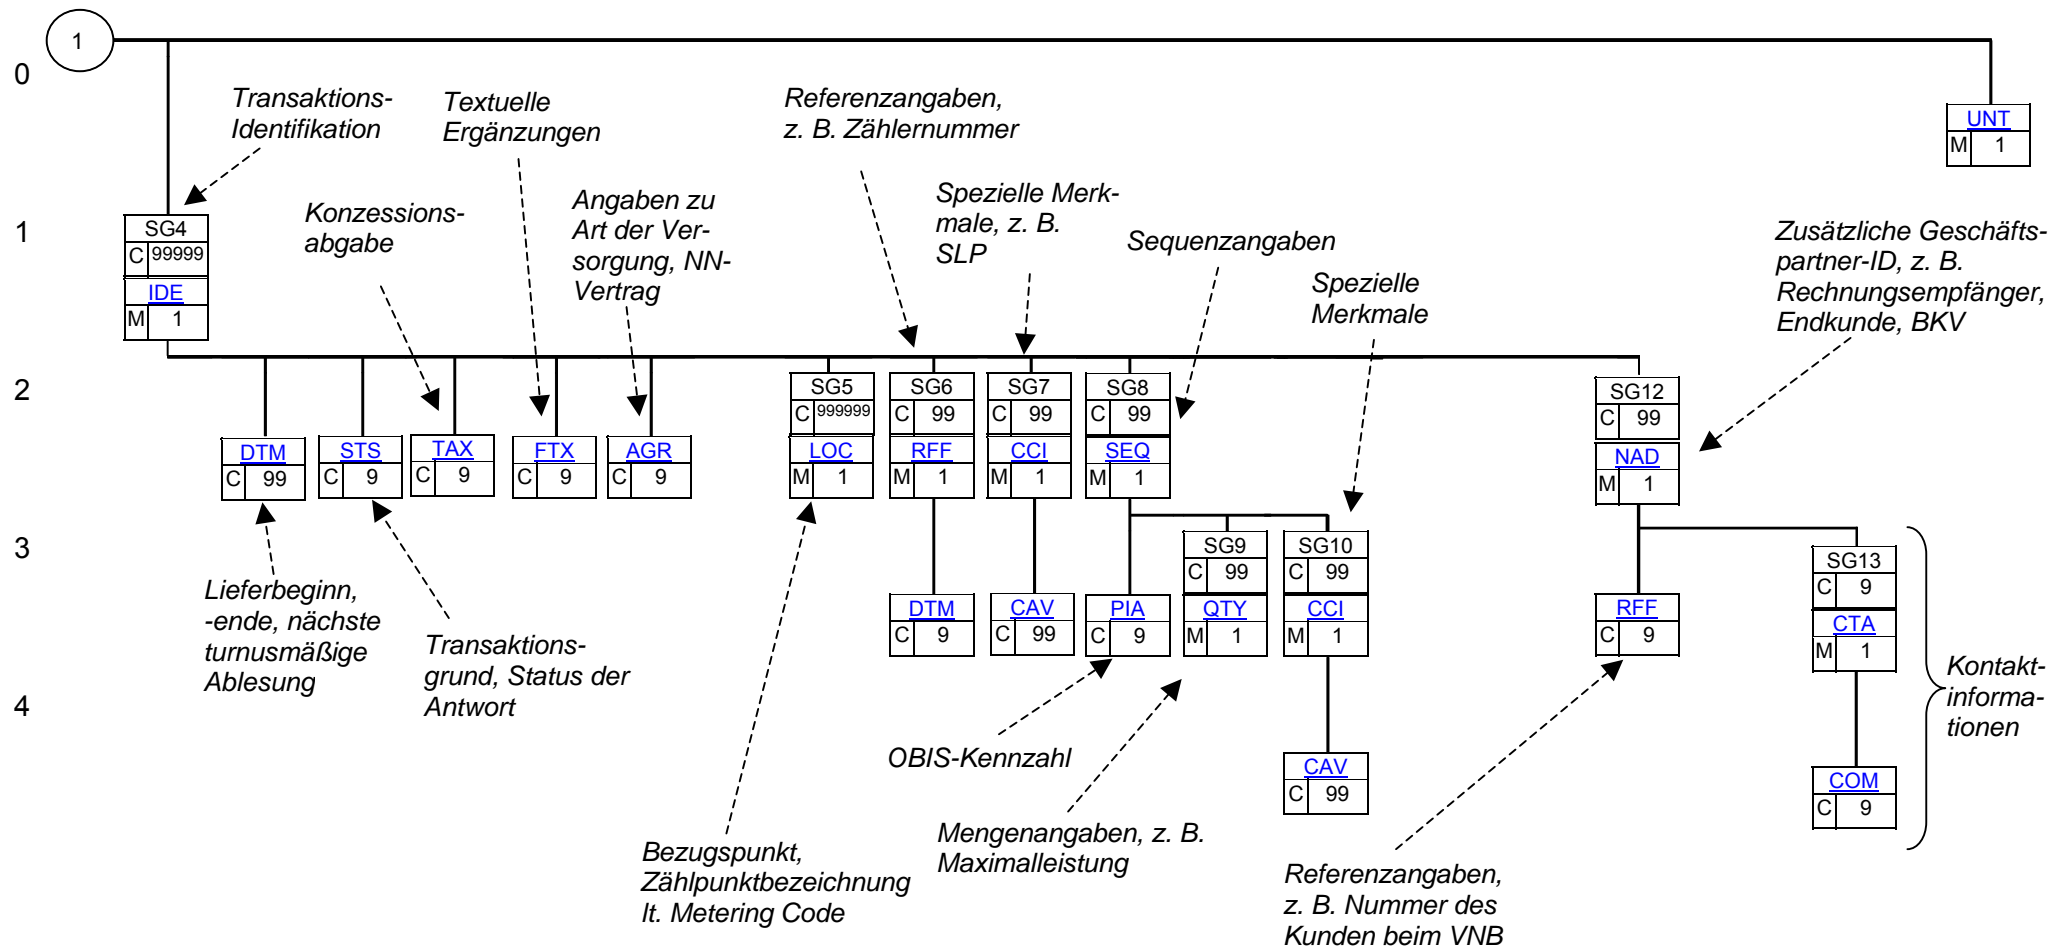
1

0

1

2

3

4

UNT
M 1

Transaktions-Identifikation

Textuelle Ergänzungen

Referenzangaben, z. B. Zählernummer

Spezielle Merkmale, z. B. SLP

Angaben zu Art der Versorgung, NN-Vertrag

Konzessionsabgabe

Sequenzangaben

Spezielle Merkmale

Zusätzliche Geschäftspartner-ID, z. B. Rechnungsempfänger, Endkunde, BKV

SG4
C 99999
IDE
M 1

DTM
C 99

STS
C 9

TAX
C 9

FTX
C 9

AGR
C 9

SG5
C 999999
LOC
M 1

SG6
C 99
RFF
M 1

SG7
C 99
CCI
M 1

SG8
C 99
SEQ
M 1

SG12
C 99
NAD
M 1

DTM
C 9

CAV
C 99

PIA
C 9

SG9
C 99
QTY
M 1

SG10
C 99
CCI
M 1

CAV
C 99

RFF
C 9

SG13
C 9
CTA
M 1

COM
C 9

Kontaktinformationen

Lieferbeginn, -ende, nächste turnusmäßige Ablesung

Transaktionsgrund, Status der Antwort

OBIS-Kennzahl

Mengenangaben, z. B. Maximalleistung

Bezugspunkt, Zählpunktbezeichnung lt. Metering Code

Referenzangaben, z. B. Nummer des Kunden beim VNB